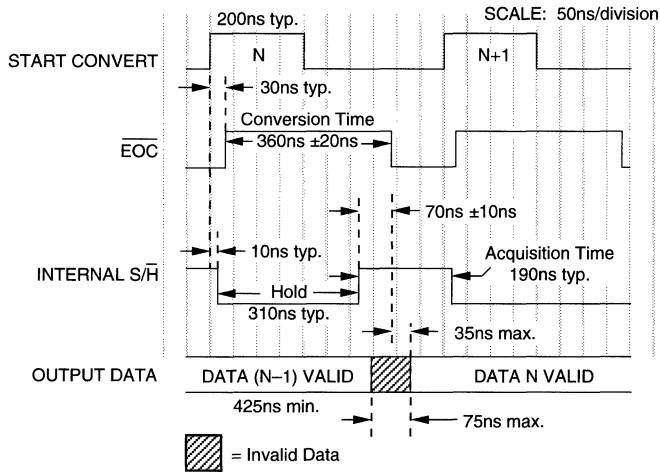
200ns typ.

SCALE: 50ns/division

START CONVERT

N

N+1

30ns typ.

Conversion Time

$\overline{EOC}$

360ns ±20ns

70ns ±10ns

10ns typ.

Acquisition Time

INTERNAL S/$\overline{H}$

190ns typ.

Hold

310ns typ.

35ns max.

OUTPUT DATA

DATA (N–1) VALID

DATA N VALID

425ns min.

75ns max.

= Invalid Data